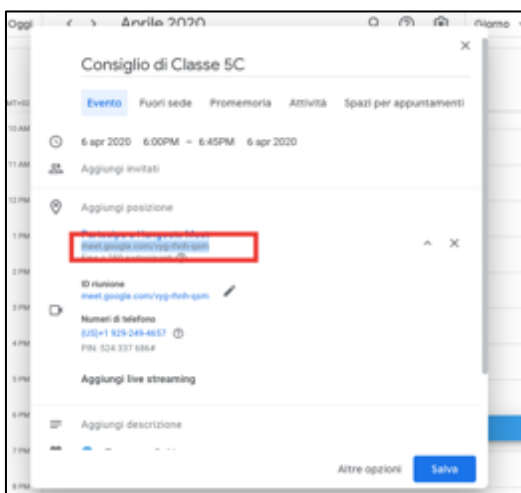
Oggi < > Aprile 2020 Giorno

×

Consiglio di Classe 5C

Evento Fuori sede Promemoria Attività Spazi per appuntamenti

6 apr 2020 6:00PM – 6:45PM 6 apr 2020

Aggiungi invitati

Aggiungi posizione

Partecipa a Hangouts Meet
meet.google.com/vyg-fhnh-qsm
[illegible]

ID riunione
meet.google.com/vyg-fhnh-qsm

Numeri di telefono
(US)+1 929-249-4657
PIN: 524 337 6864

Aggiungi live streaming

Aggiungi descrizione

GMT+02
10 AM
11 AM
12 PM
1 PM
2 PM
3 PM
4 PM
5 PM
6 PM
7 PM
8 PM

Altre opzioni Salva